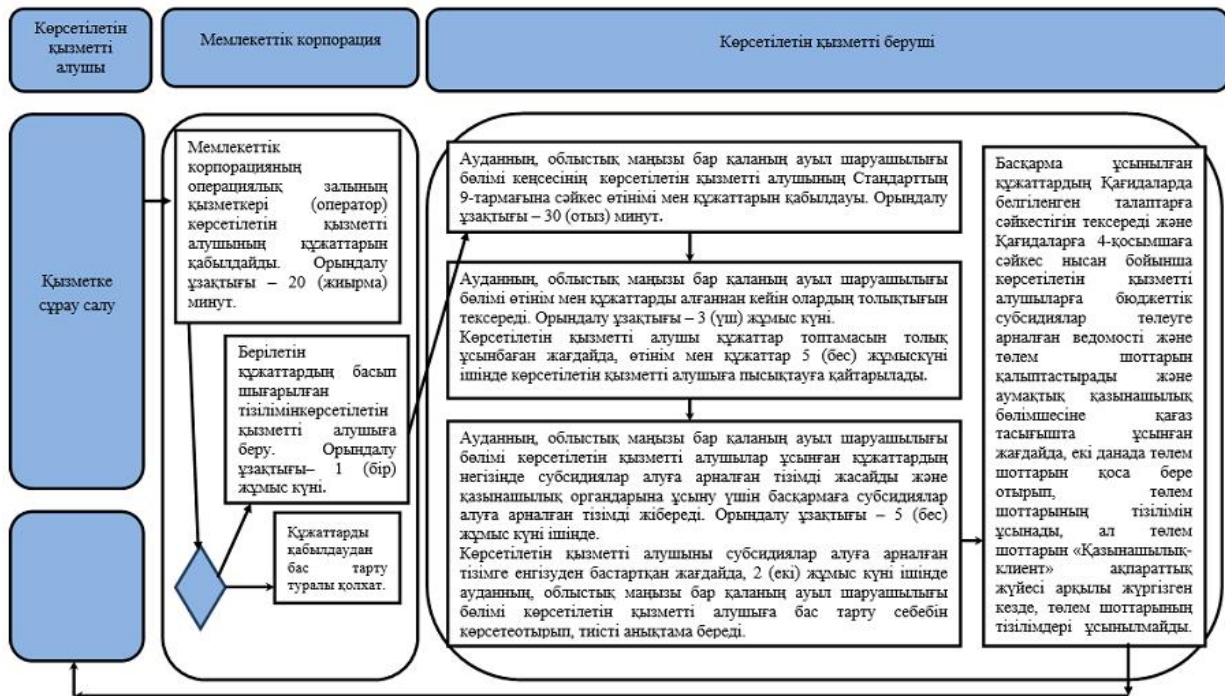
Көрсетілетін қызметті алушы

Мемлекеттік корпорация

Көрсетілетін қызметті беруші

Қызметке сұрау салу

Мемлекеттік корпорацияның операциялық залының қызметкері (оператор) көрсетілетін қызметті алушының құжаттарын қабылдайды. Орындалу ұзақтығы – 20 (жиырма) минут.

Берілетін құжаттардың басып шығарылған тізілімінкөрсетілетін қызметті алушыға беру. Орындалу ұзақтығы– 1 (бір) жұмыс күні.

Құжаттарды қабылдаудан бас тарту туралы қолхат.

Ауданның, облыстық маңызы бар қаланың ауыл шаруашылығы бөлімі кеңсесінің көрсетілетін қызметті алушының Стандарттың 9-тармағына сәйкес өтінімі мен құжаттарын қабылдауы. Орындалу ұзақтығы – 30 (отыз) минут.

Ауданның, облыстық маңызы бар қаланың ауыл шаруашылығы бөлімі өтінім мен құжаттарды алғаннан кейін олардың толықтығын тексереді. Орындалу ұзақтығы – 3 (үш) жұмыс күні.
Көрсетілетін қызметті алушы құжаттар топтамасын толық ұсынбаған жағдайда, өтінім мен құжаттар 5 (бес) жұмыскүні ішінде көрсетілетін қызметті алушыға пысықтауға қайтарылады.

Ауданның, облыстық маңызы бар қаланың ауыл шаруашылығы бөлімі көрсетілетін қызметті алушылар ұсынған құжаттардың негізінде субсидиялар алуға арналған тізімді жасайды және қазынашылық органдарына ұсыну үшін басқармаға субсидиялар алуға арналған тізімді жібереді. Орындалу ұзақтығы – 5 (бес) жұмыс күні ішінде.
Көрсетілетін қызметті алушыны субсидиялар алуға арналған тізімге енгізуден бастартқан жағдайда, 2 (екі) жұмыс күні ішінде ауданның, облыстық маңызы бар қаланың ауыл шаруашылығы бөлімі көрсетілетін қызметті алушыға бас тарту себебін көрсетеотырып, тиісті анықтама береді.

Басқарма ұсынылған құжаттардың Қағидаларда белгіленген талаптарға сәйкестігін тексереді және Қағидаларға 4-қосымшаға сәйкес нысан бойынша көрсетілетін қызметті алушыларға бюджеттік субсидиялар төлеуге арналған ведомості және төлем шоттарын қалыптастырады және аумақтық қазынашылық бөлімшесіне қағаз тасығышта ұсынған жағдайда, екі данада төлем шоттарын қоса бере отырып, төлем шоттарының тізілімін ұсынады, ал төлем шоттарын «Қазынашылық-клиент» ақпараттық жүйесі арқылы жүргізген кезде, төлем шоттарының тізілімдері ұсынылмайды.